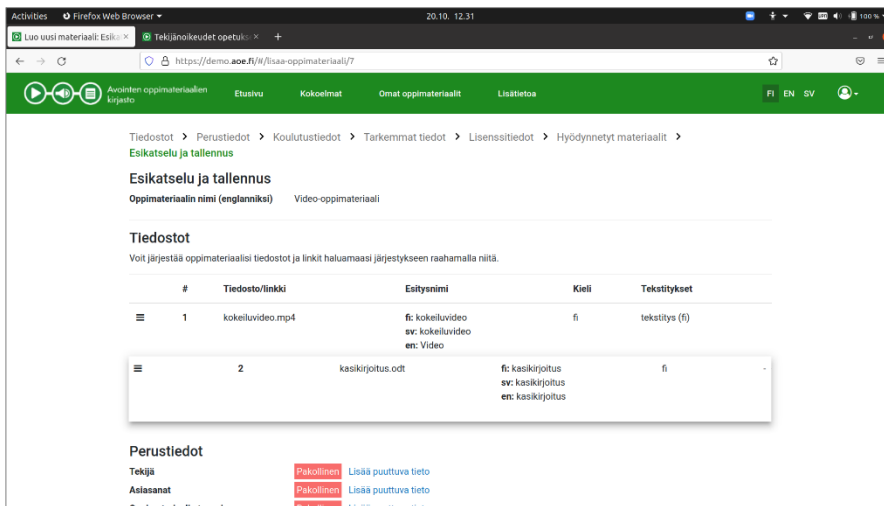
Activities Firefox Web Browser 20.10. 12.31 100 %

Luo uusi materiaali: Esik × Tekijänoikeudet opetuks × +

https://demo.aoe.fi/#/lisaa-oppimateriaali/7

Avointen oppimateriaalien kirjasto Etusivu Kokoelmat Omat oppimateriaalit Lisätietoa FI EN SV

Tiedostot > Perustiedot > Koulutustiedot > Tarkemmat tiedot > Lisenssitiedot > Hyödynnetyt materiaalit > Esikatselu ja tallennus

Esikatselu ja tallennus

Oppimateriaalin nimi (englanniksi) Video-oppimateriaali

Tiedostot

Voit järjestää oppimateriaalisi tiedostot ja linkit haluamaasi järjestykseen raahamalla niitä.

| | # | Tiedosto/linkki | Esitysnimi | Kieli | Tekstitykset |
|---|---|---|---|---|---|
| ≡ | 1 | kokeiluvideo.mp4 | fi: kokeiluvideo sv: kokeiluvideo en: Video | fi | tekstitys (fi) |
| ≡ | 2 | kasikirjoitus.odt | fi: kasikirjoitus sv: kasikirjoitus en: kasikirjoitus | fi | - |

Perustiedot

Tekijä Pakollinen Lisää puuttuva tieto

Asiasanat Pakollinen Lisää puuttuva tieto

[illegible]